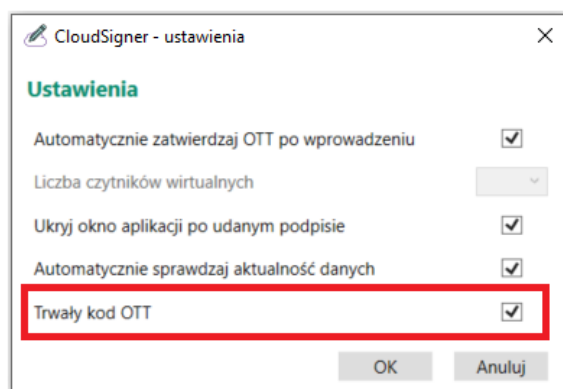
CloudSigner - ustawienia

×

Ustawienia

Automatycznie zatwierdzaj OTT po wprowadzeniu

Liczba czytników wirtualnych

Ukryj okno aplikacji po udanym podpisie

Automatycznie sprawdzaj aktualność danych

Trwały kod OTT

OK

Anuluj